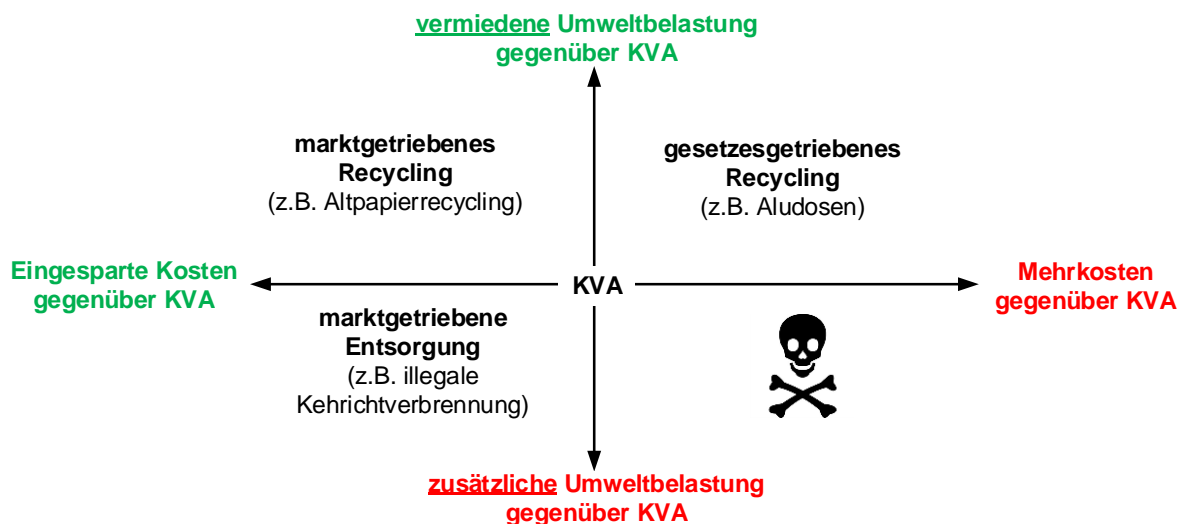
vermiedene Umweltbelastung gegenüber KVA

marktgetriebenes Recycling
(z.B. Altpapierrecycling)

gesetzesgetriebenes Recycling
(z.B. Aludosen)

Eingesparte Kosten gegenüber KVA

KVA

Mehrkosten gegenüber KVA

marktgetriebene Entsorgung
(z.B. illegale Kehrichtverbrennung)

zusätzliche Umweltbelastung gegenüber KVA